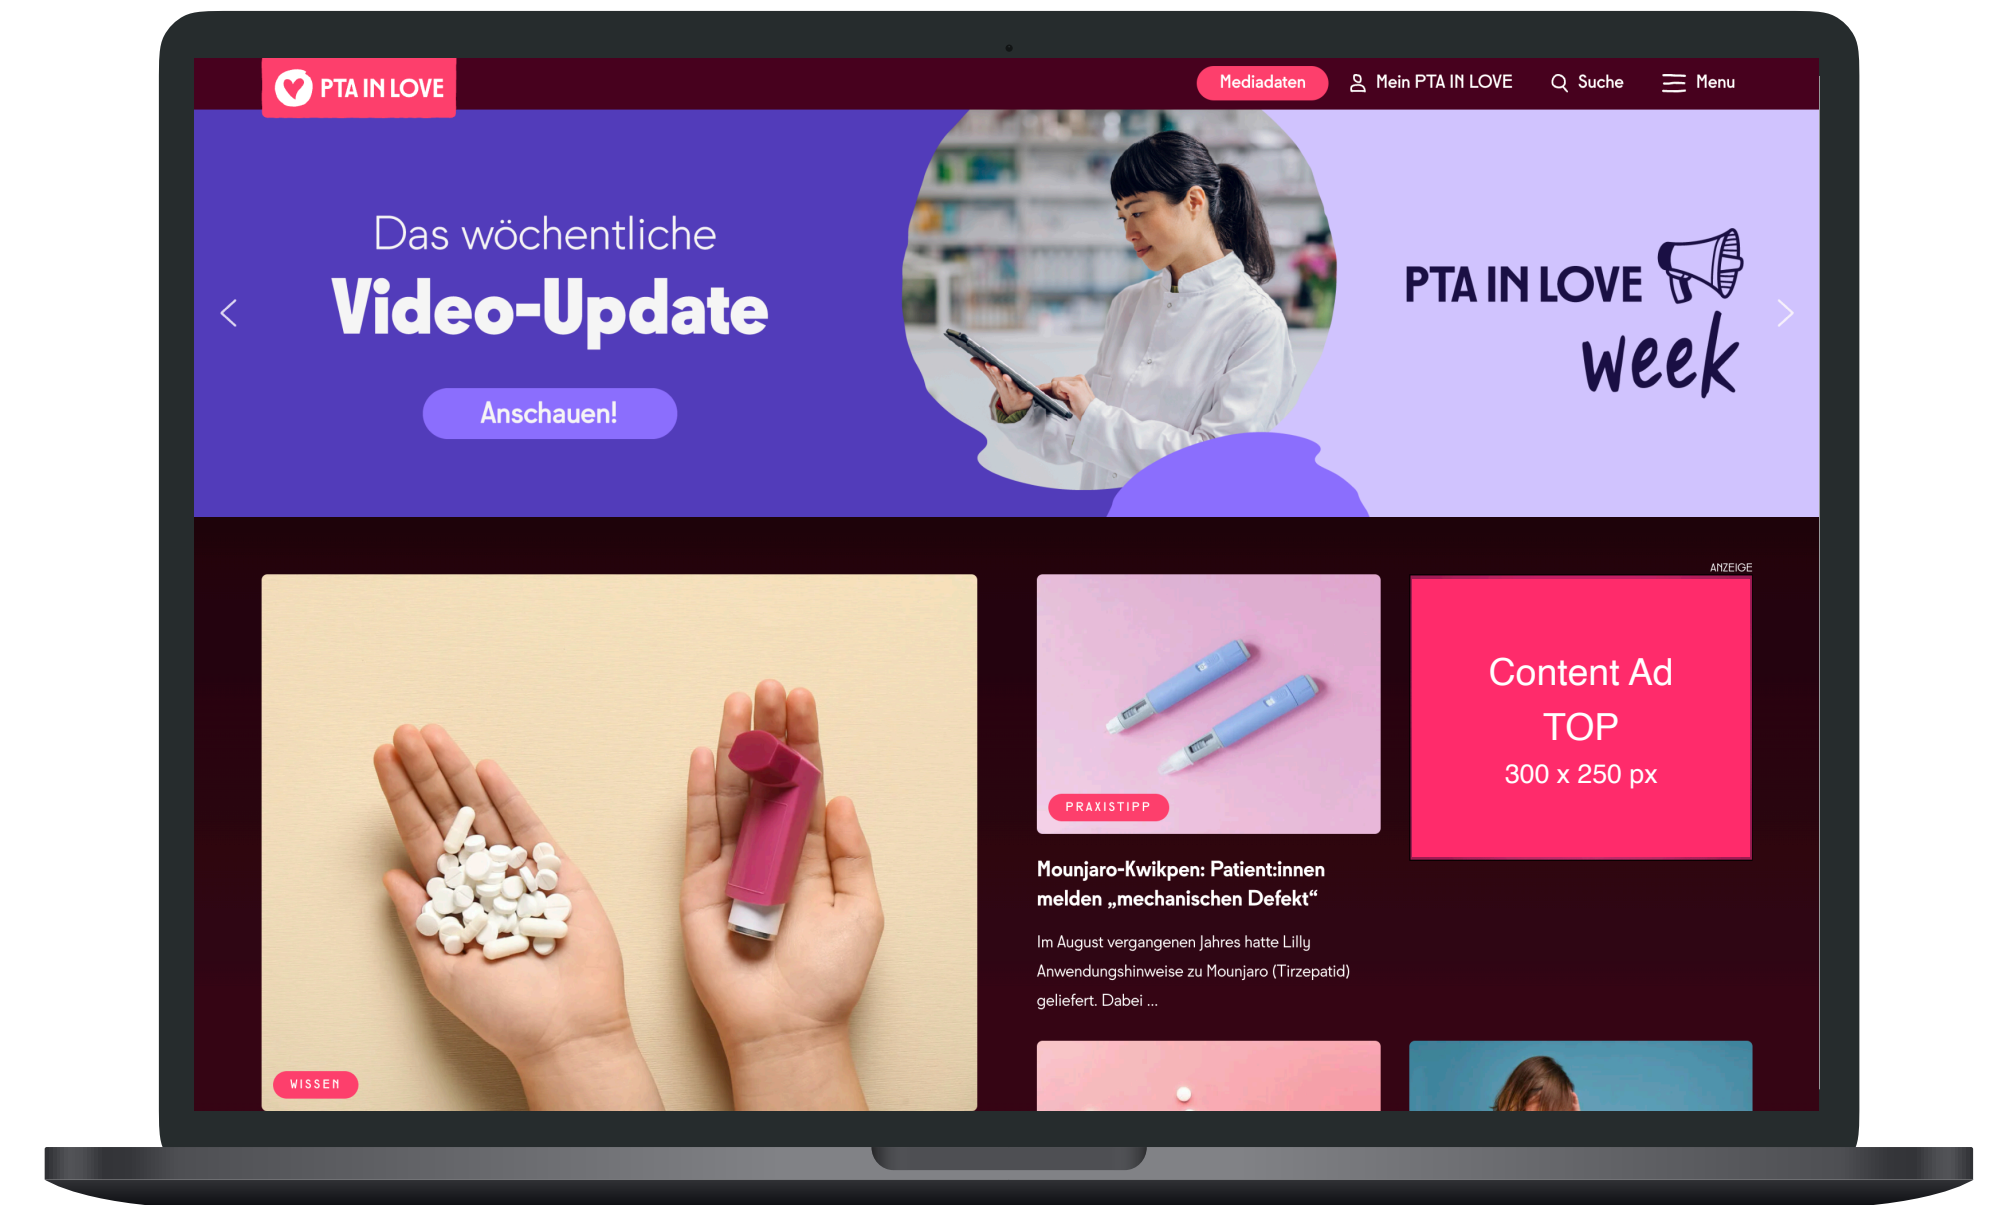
PTA IN LOVE

Mediadaten Mein PTA IN LOVE Suche Menu

Das wöchentliche
Video-Update

Anschauen!

PTA IN LOVE
week

ANZEIGE

WISSEN

PRAXISTIPP

Mounjaro-Kwikpen: Patient:innen melden „mechanischen Defekt“

Im August vergangenen Jahres hatte Lilly Anwendungshinweise zu Mounjaro (Tirzepatid) geliefert. Dabei ...

Content Ad
TOP
300 x 250 px